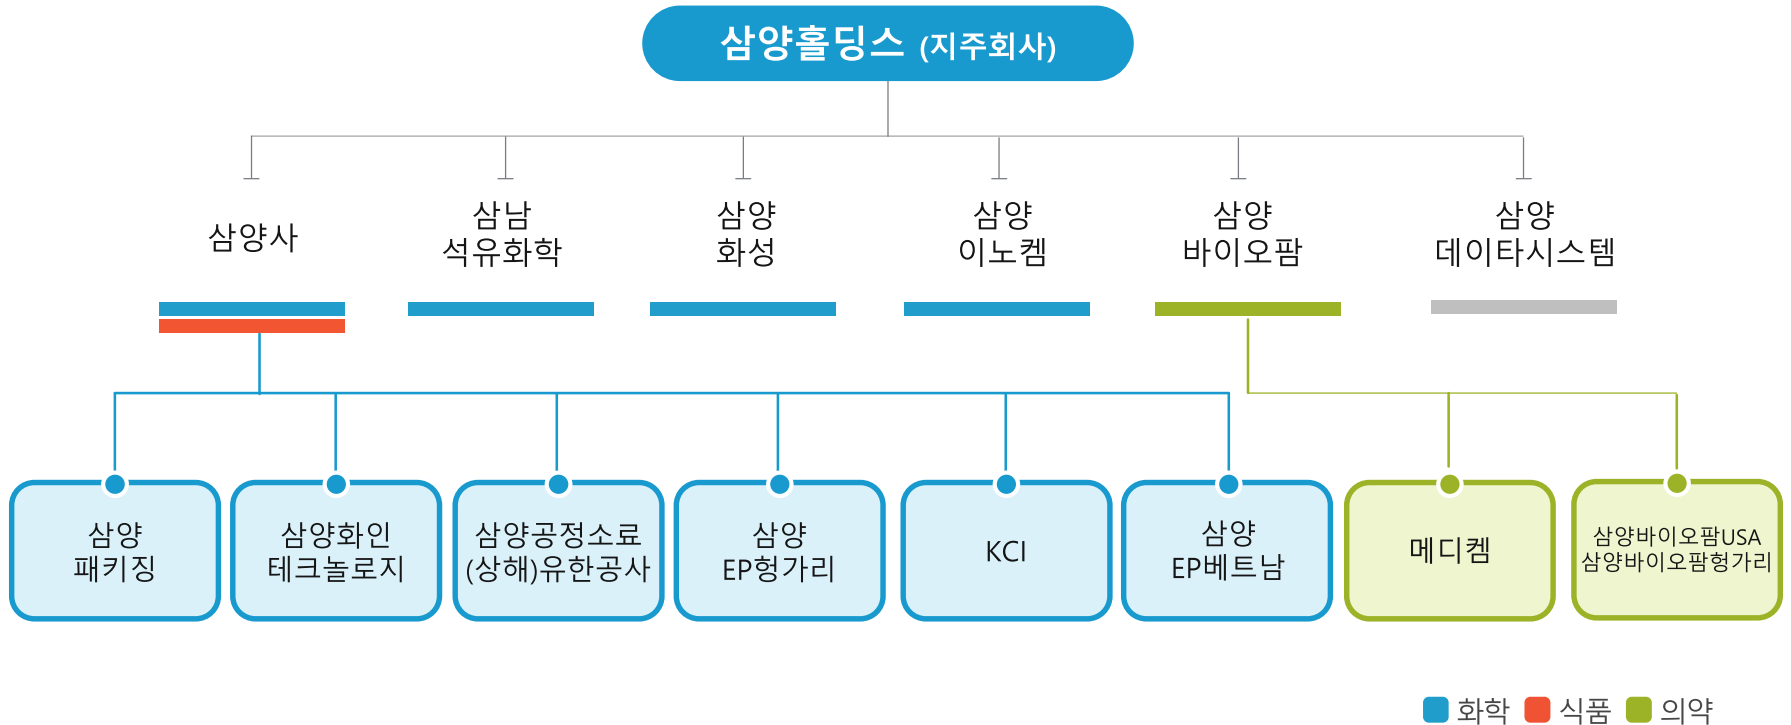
삼양홀딩스 (지주회사)

삼양사

삼남 석유화학

삼양 화성

삼양 이노켐

삼양 바이오팜

삼양 데이타시스템

삼양 패키징

삼양화인 테크놀로지

삼양공정소료 (상해)유한공사

삼양 EP헝가리

KCI

삼양 EP베트남

메디켐

삼양바이오팜USA 삼양바이오팜헝가리

화학 식품 의약